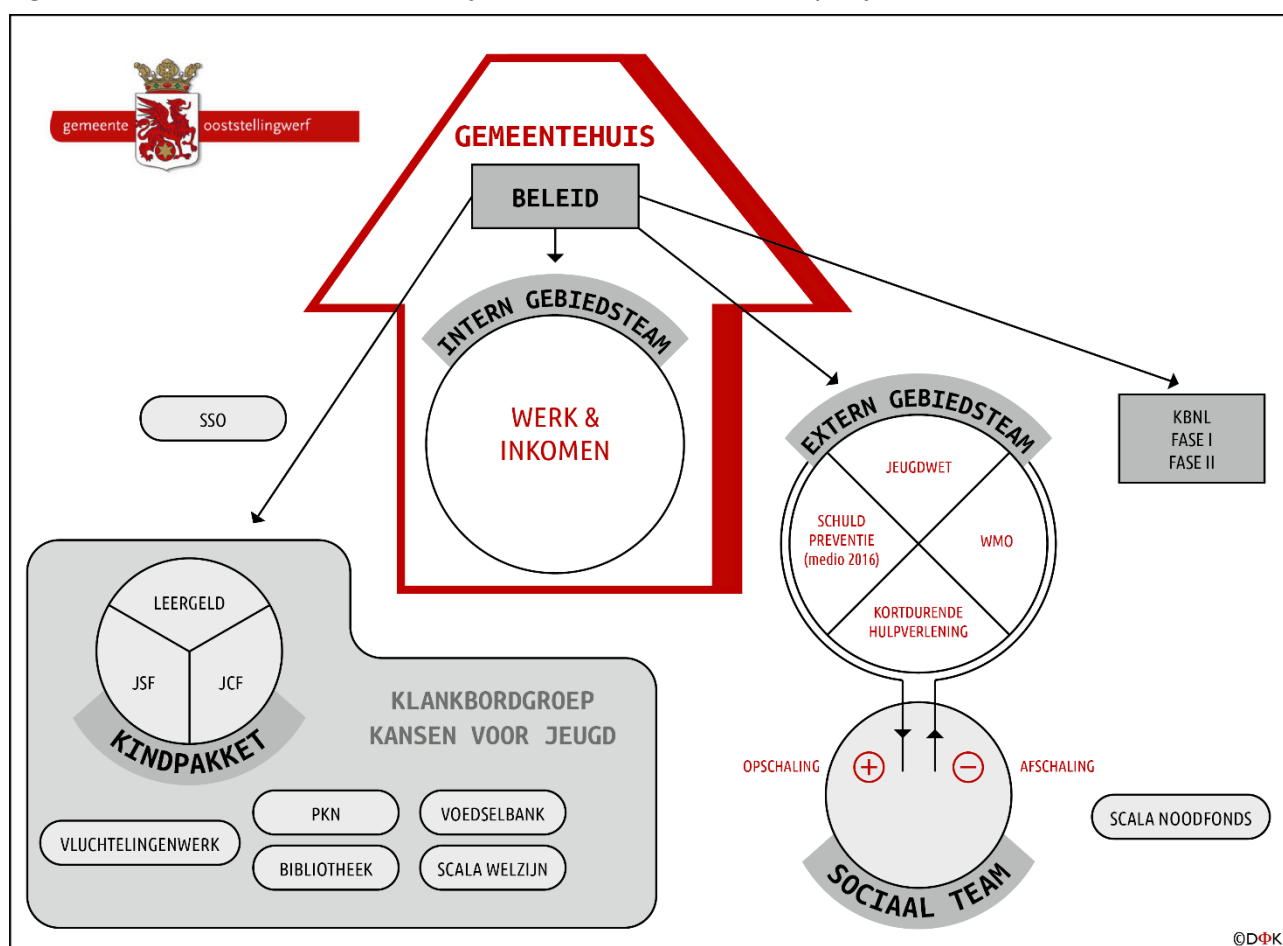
gemeente ooststellingwerf

GEMEENTEHUIS

BELEID

INTERN GEBIEDSTEAM

WERK & INKOMEN

SSO

EXTERN GEBIEDSTEAM

JEUGDWET

SCHULD PREVENTIE (medio 2016)

WMO

KORTDURENDE HULPVERLENING

KBNL
FASE I
FASE II

LEERGELD

JSF

JCF

KINDPAKKET

KLANKBORDGROEP
KANSEN VOOR JEUGD

OPSCHALING

AFSCHALING

SOCIAAL TEAM

PKN

VOEDSELBANK

VLUCHTELINGENWERK

BIBLIOTHEEK

SCALA WELZIJN

SCALA NOODFONDS

©DΦK